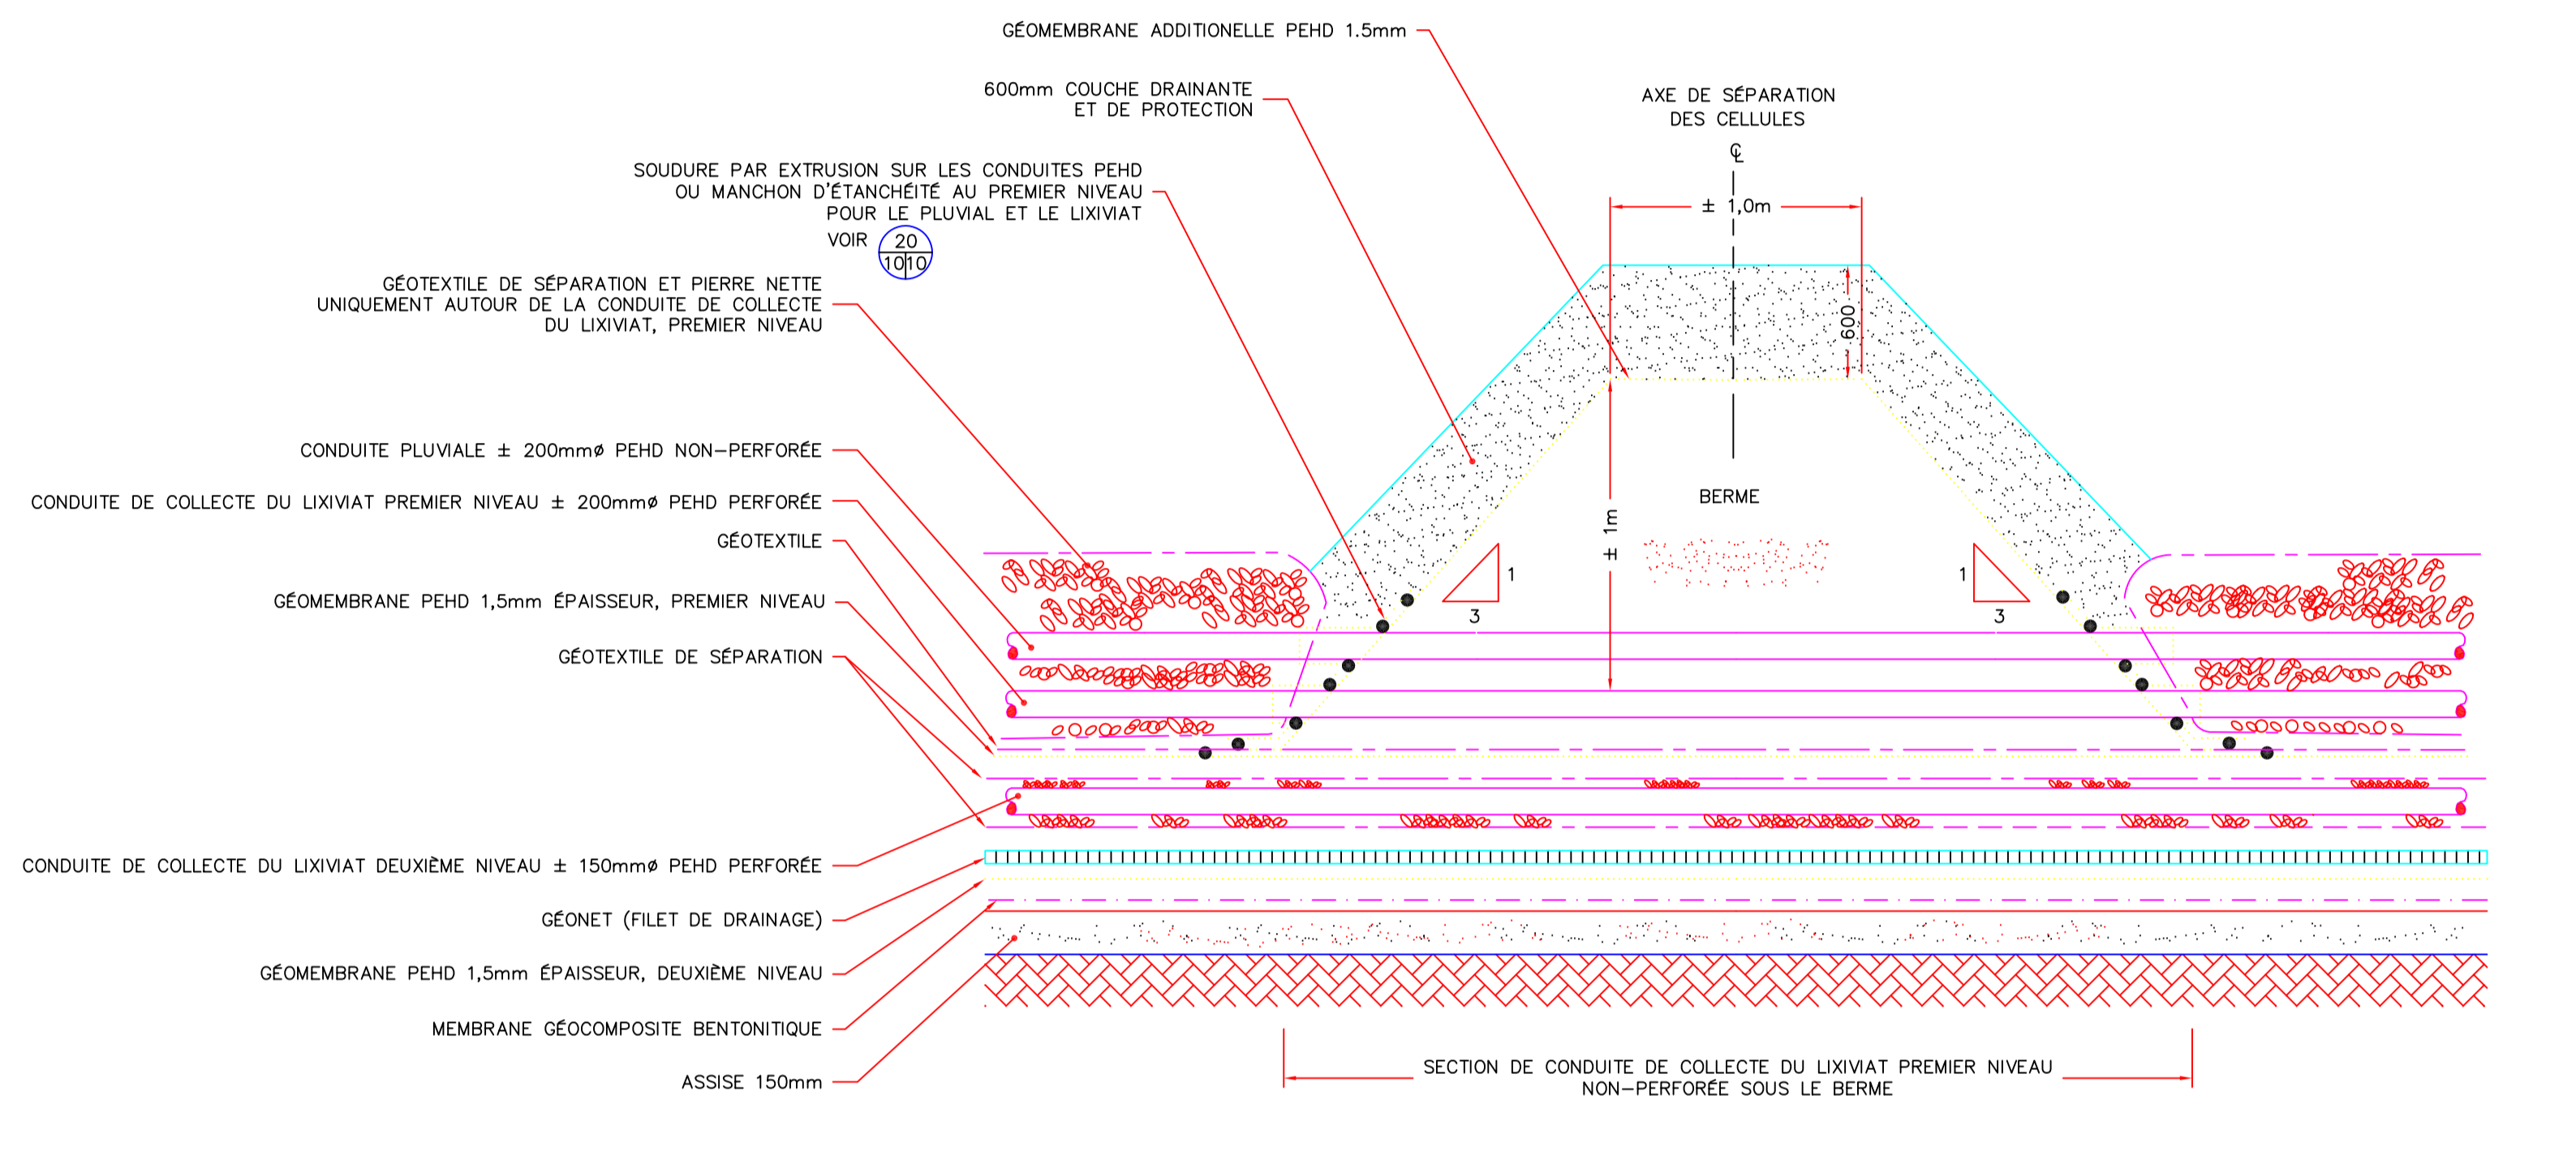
GÉOMEMBRANE ADDITIONELLE PEHD 1.5mm

600mm COUCHE DRAINANTE ET DE PROTECTION

AXE DE SÉPARATION DES CELLULES

℄

± 1,0m

SOUDURE PAR EXTRUSION SUR LES CONDUITES PEHD OU MANCHON D'ÉTANCHÉITÉ AU PREMIER NIVEAU POUR LE PLUVIAL ET LE LIXIVIAT

VOIR 20 10 10

600

GÉOTEXTILE DE SÉPARATION ET PIERRE NETTE UNIQUEMENT AUTOUR DE LA CONDUITE DE COLLECTE DU LIXIVIAT, PREMIER NIVEAU

CONDUITE PLUVIALE ± 200mmø PEHD NON-PERFORÉE

BERME

CONDUITE DE COLLECTE DU LIXIVIAT PREMIER NIVEAU ± 200mmø PEHD PERFORÉE

± 1m

GÉOTEXTILE

1

3

1

3

GÉOMEMBRANE PEHD 1,5mm ÉPAISSEUR, PREMIER NIVEAU

GÉOTEXTILE DE SÉPARATION

CONDUITE DE COLLECTE DU LIXIVIAT DEUXIÈME NIVEAU ± 150mmø PEHD PERFORÉE

GÉONET (FILET DE DRAINAGE)

GÉOMEMBRANE PEHD 1,5mm ÉPAISSEUR, DEUXIÈME NIVEAU

MEMBRANE GÉOCOMPOSITE BENTONITIQUE

ASSISE 150mm

SECTION DE CONDUITE DE COLLECTE DU LIXIVIAT PREMIER NIVEAU NON-PERFORÉE SOUS LE BERME